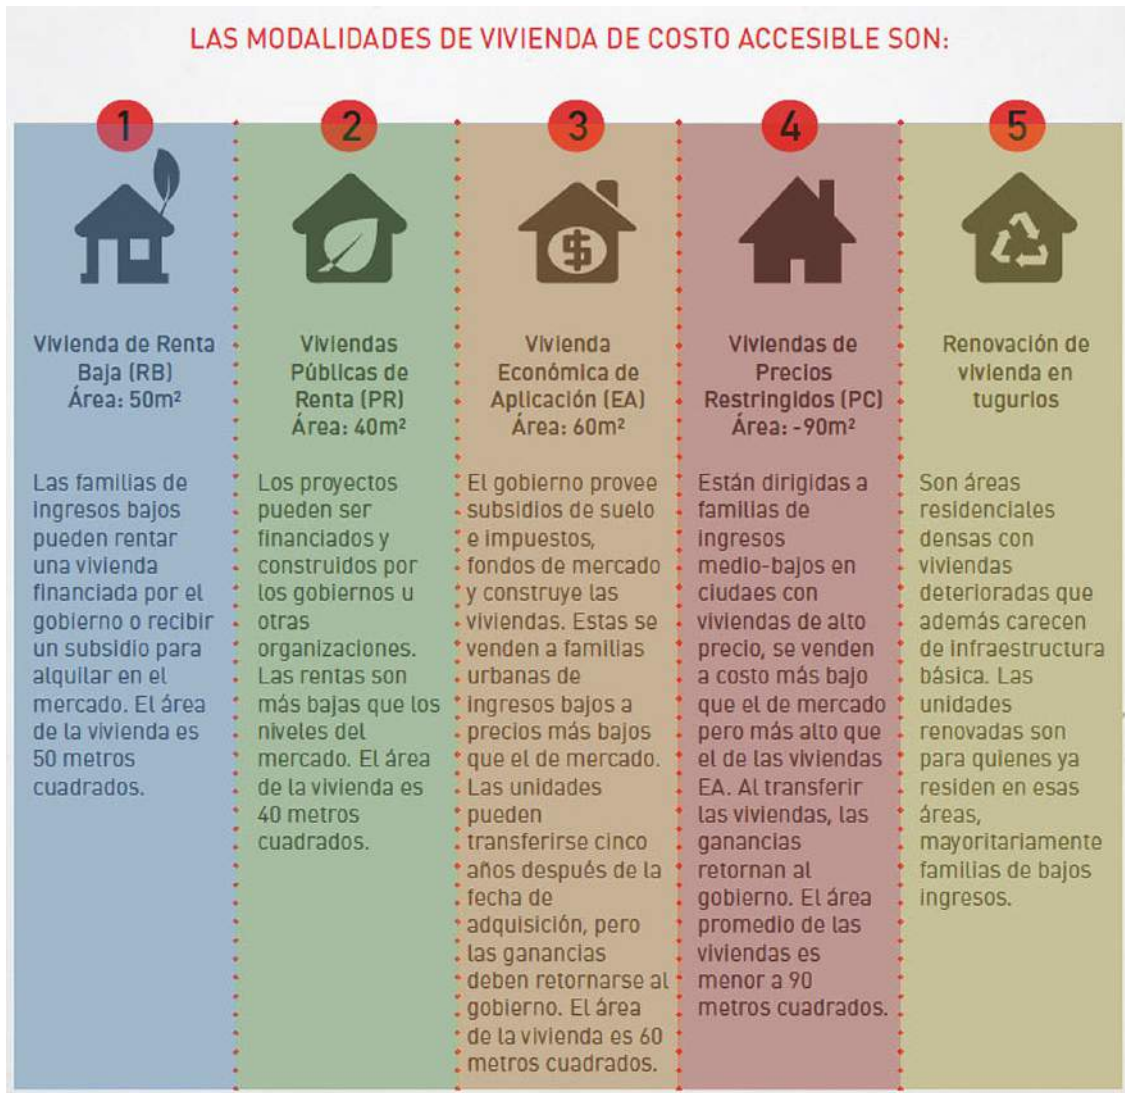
LAS MODALIDADES DE VIVIENDA DE COSTO ACCESIBLE SON:

1

Vivienda de Renta Baja (RB)
Área: 50m²

Las familias de ingresos bajos pueden rentar una vivienda financiada por el gobierno o recibir un subsidio para alquilar en el mercado. El área de la vivienda es 50 metros cuadrados.

2

Viviendas Públicas de Renta (PR)
Área: 40m²

Los proyectos pueden ser financiados y construidos por los gobiernos u otras organizaciones. Las rentas son más bajas que los niveles del mercado. El área de la vivienda es 40 metros cuadrados.

3

Vivienda Económica de Aplicación (EA)
Área: 60m²

El gobierno provee subsidios de suelo e impuestos, fondos de mercado y construye las viviendas. Estas se venden a familias urbanas de ingresos bajos a precios más bajos que el de mercado. Las unidades pueden transferirse cinco años después de la fecha de adquisición, pero las ganancias deben retornarse al gobierno. El área de la vivienda es 60 metros cuadrados.

4

Viviendas de Precios Restringidos (PC)
Área: -90m²

Están dirigidas a familias de ingresos medio-bajos en ciudaes con viviendas de alto precio, se venden a costo más bajo que el de mercado pero más alto que el de las viviendas EA. Al transferir las viviendas, las ganancias retornan al gobierno. El área promedio de las viviendas es menor a 90 metros cuadrados.

5

Renovación de vivienda en tugurios

Son áreas residenciales densas con viviendas deterioradas que además carecen de infraestructura básica. Las unidades renovadas son para quienes ya residen en esas áreas, mayoritariamente familias de bajos ingresos.